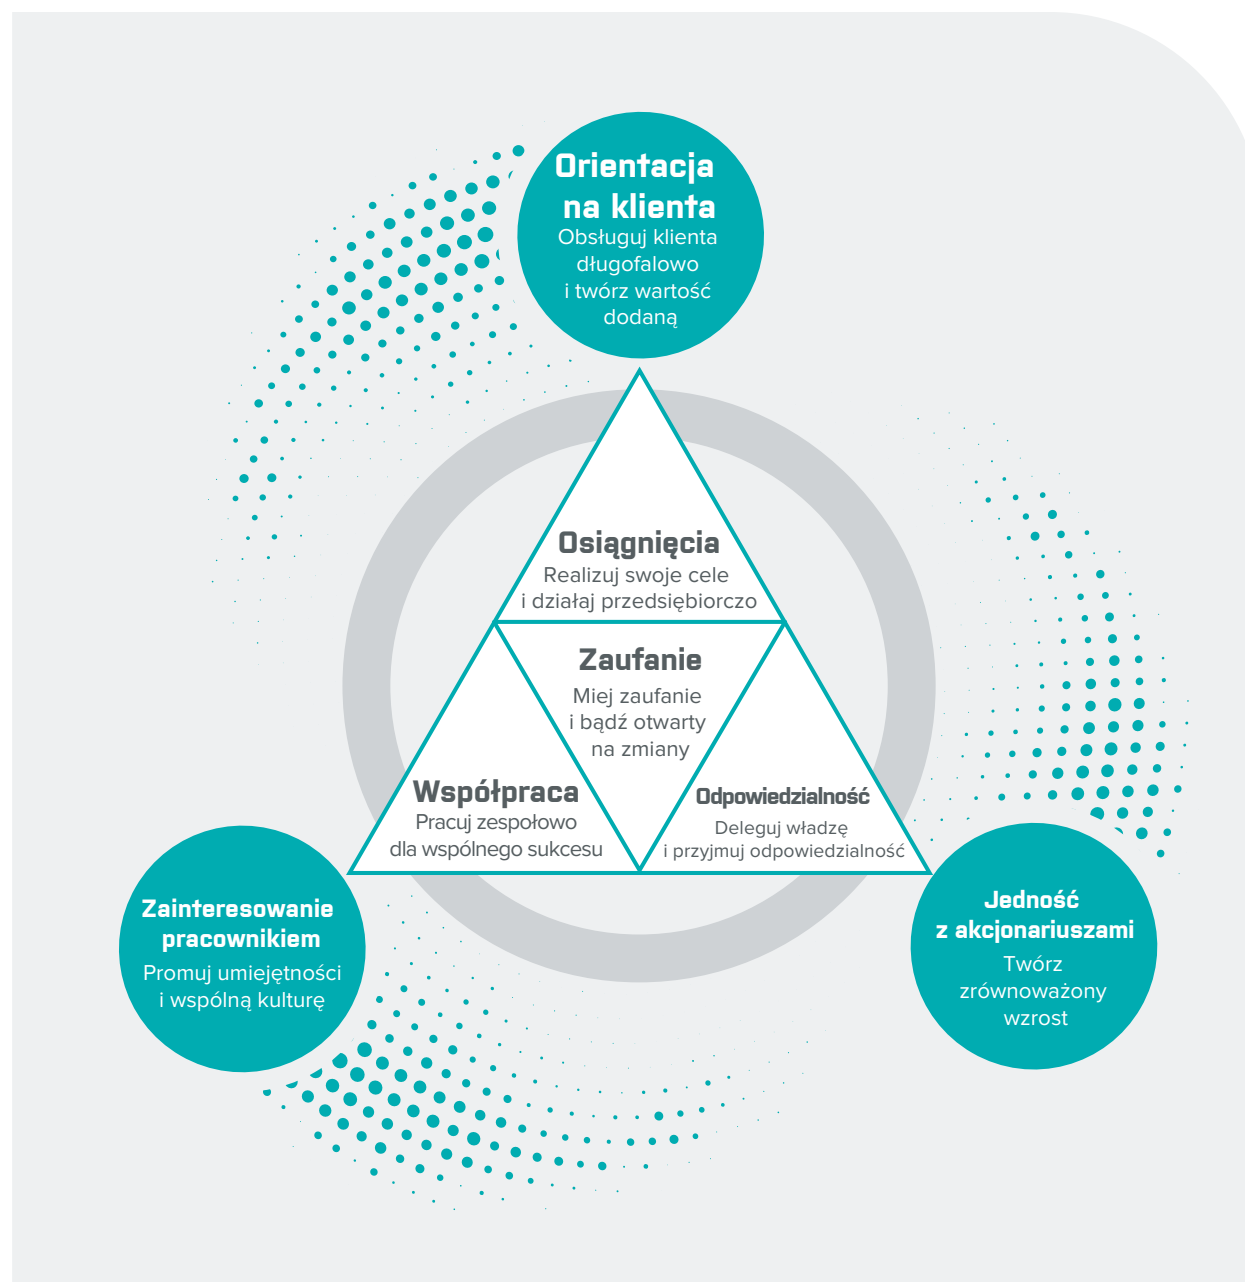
Orientacja na klienta
Obsługuj klienta długofalowo i twórz wartość dodaną

Osiągnięcia
Realizuj swoje cele i działaj przedsiębiorczo

Zaufanie
Miej zaufanie i bądź otwarty na zmiany

Współpraca
Pracuj zespołowo dla wspólnego sukcesu

Odpowiedzialność
Deleguj władzę i przyjmuj odpowiedzialność

Zainteresowanie pracownikiem
Promuj umiejętności i wspólną kulturę

Jedność z akcjonariuszami
Twórz zrównoważony wzrost